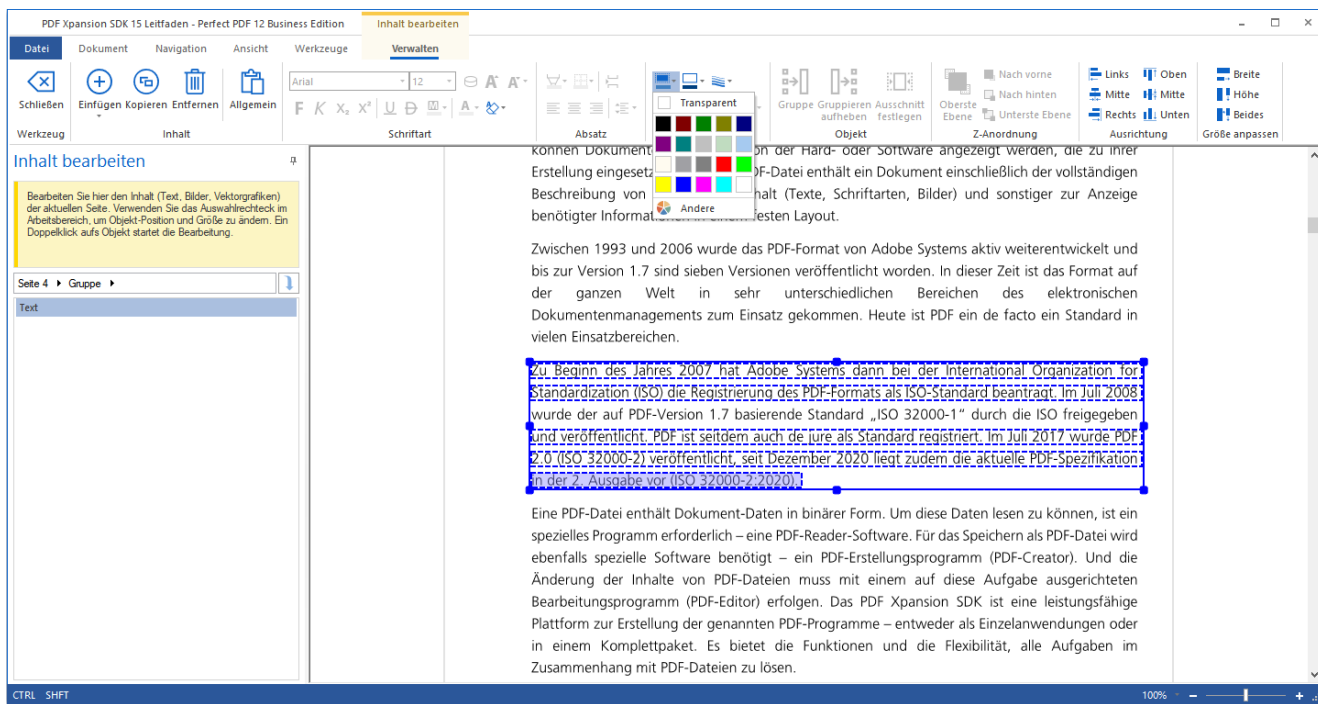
PDF Xpansion SDK 15 Leitfaden - Perfect PDF 12 Business Edition

Inhalt bearbeiten

Datei Dokument Navigation Ansicht Werkzeuge Verwalten

Schließen Einfügen Kopieren Entfernen Allgemein

Werkzeug Inhalt

Arial 12

Schriftart

Absatz

Transparent

Andere

Gruppe Gruppieren aufheben Ausschnitt festlegen

Objekt

Oberste Ebene Nach vorne Nach hinten Unterste Ebene

Z-Anordnung

Links Mitte Rechts Oben Mitte Unten

Ausrichtung

Breite Höhe Beides

Größe anpassen

Inhalt bearbeiten

Bearbeiten Sie hier den Inhalt (Text, Bilder, Vektorgrafiken) der aktuellen Seite. Verwenden Sie das Auswahlrechteck im Arbeitsbereich, um Objekt-Position und Größe zu ändern. Ein Doppelklick aufs Objekt startet die Bearbeitung.

Seite 4 ▸ Gruppe ▸

Text

können Dokument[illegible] on der Hard- oder Software angezeigt werden, die zu ihrer Erstellung eingesetz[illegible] DF-Datei enthält ein Dokument einschließlich der vollständigen Beschreibung von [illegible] halt (Texte, Schriftarten, Bilder) und sonstiger zur Anzeige benötigter Informat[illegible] festen Layout.

Zwischen 1993 und 2006 wurde das PDF-Format von Adobe Systems aktiv weiterentwickelt und bis zur Version 1.7 sind sieben Versionen veröffentlicht worden. In dieser Zeit ist das Format auf der ganzen Welt in sehr unterschiedlichen Bereichen des elektronischen Dokumentenmanagements zum Einsatz gekommen. Heute ist PDF ein de facto ein Standard in vielen Einsatzbereichen.

Zu Beginn des Jahres 2007 hat Adobe Systems dann bei der International Organization for Standardization (ISO) die Registrierung des PDF-Formats als ISO-Standard beantragt. Im Juli 2008 wurde der auf PDF-Version 1.7 basierende Standard „ISO 32000-1“ durch die ISO freigegeben und veröffentlicht. PDF ist seitdem auch de jure als Standard registriert. Im Juli 2017 wurde PDF 2.0 (ISO 32000-2) veröffentlicht, seit Dezember 2020 liegt zudem die aktuelle PDF-Spezifikation in der 2. Ausgabe vor (ISO 32000-2:2020).

Eine PDF-Datei enthält Dokument-Daten in binärer Form. Um diese Daten lesen zu können, ist ein spezielles Programm erforderlich – eine PDF-Reader-Software. Für das Speichern als PDF-Datei wird ebenfalls spezielle Software benötigt – ein PDF-Erstellungsprogramm (PDF-Creator). Und die Änderung der Inhalte von PDF-Dateien muss mit einem auf diese Aufgabe ausgerichteten Bearbeitungsprogramm (PDF-Editor) erfolgen. Das PDF Xpansion SDK ist eine leistungsfähige Plattform zur Erstellung der genannten PDF-Programme – entweder als Einzelanwendungen oder in einem Komplettpaket. Es bietet die Funktionen und die Flexibilität, alle Aufgaben im Zusammenhang mit PDF-Dateien zu lösen.

CTRL SHFT

100%